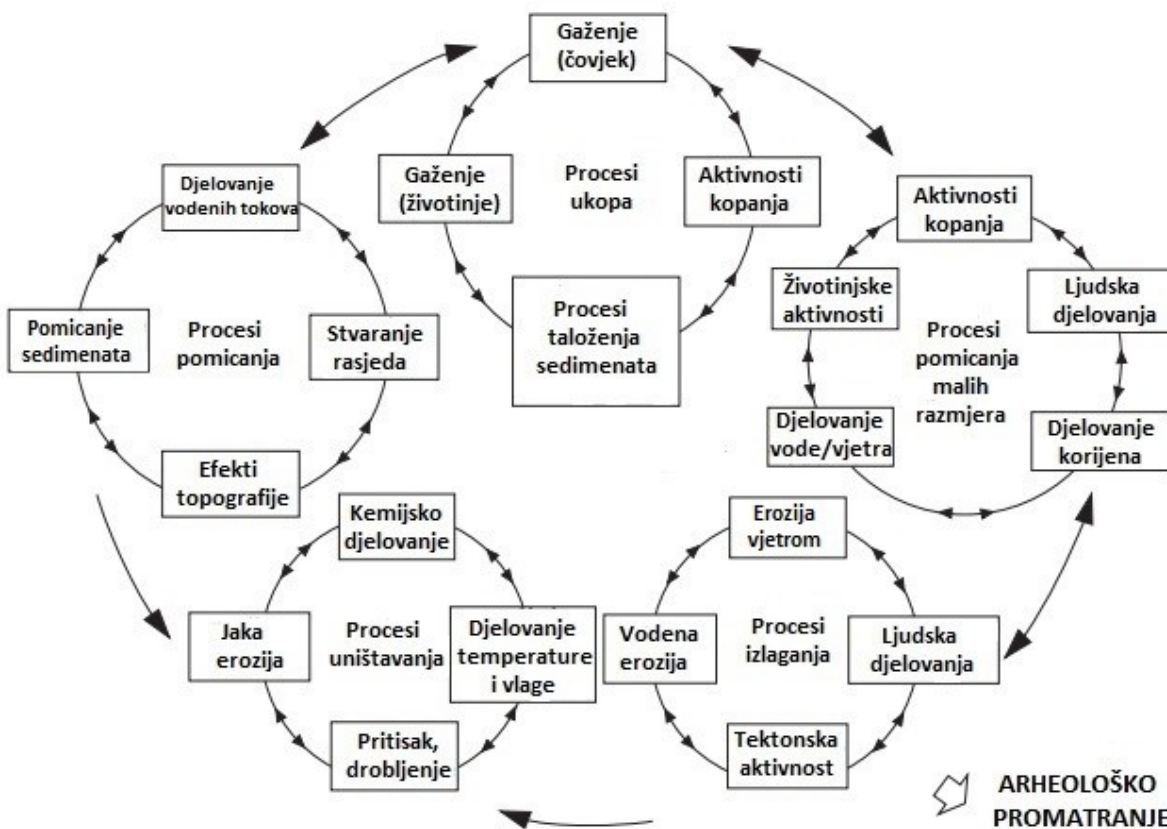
Gaženje (čovjek)

Gaženje (životinje)

Procesi ukopa

Aktivnosti kopanja

Procesi taloženja sedimenata

Djelovanje vodenih tokova

Pomicanje sedimenata

Procesi pomicanja

Stvaranje rasjeda

Efekti topografije

Aktivnosti kopanja

Životinjske aktivnosti

Ljudska djelovanja

Procesi pomicanja malih razmjera

Djelovanje vode/vjetra

Djelovanje korijena

Kemijsko djelovanje

Jaka erozija

Procesi uništavanja

Djelovanje temperature i vlage

Pritisak, drobljenje

Erozija vjetrom

Vodena erozija

Procesi izlaganja

Ljudska djelovanja

Tektonska aktivnost

ARHEOLOŠKO PROMATRANJE